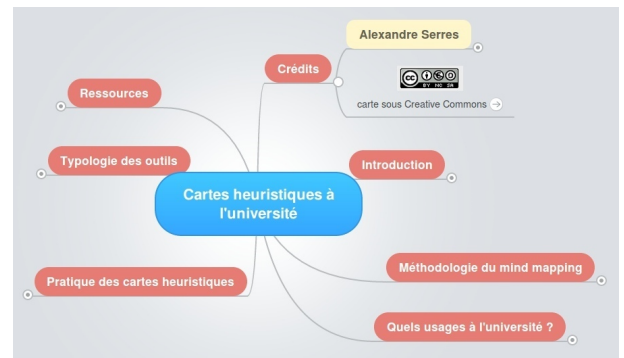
Alexandre Serres

Crédits

BY NC SA

carte sous Creative Commons

Ressources

Typologie des outils

Introduction

Cartes heuristiques à l'université

Méthodologie du mind mapping

Pratique des cartes heuristiques

Quels usages à l'université ?